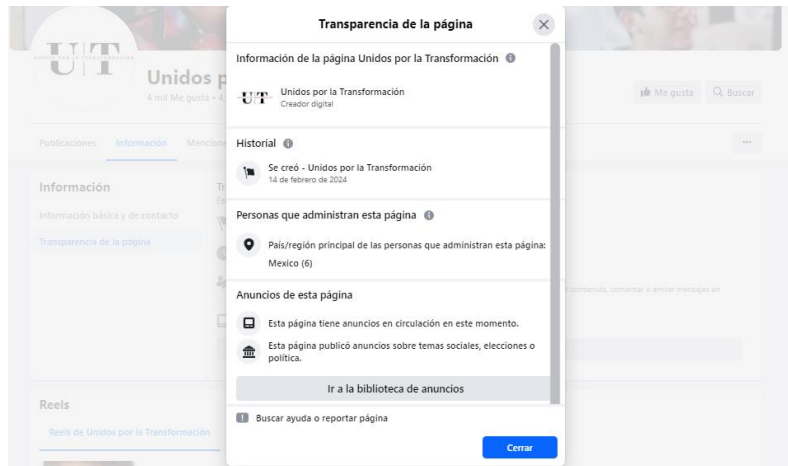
UT
Unidos p
4 mil Me gusta • 4

Me gusta
Buscar

Publicaciones
Información
Mencion

Información
Información básica y de contacto
Transparencia de la página

Reels
Reels de Unidos por la Transformación

Transparencia de la página

Información de la página Unidos por la Transformación

UT
Unidos por la Transformación
Creador digital

Historial

Se creó - Unidos por la Transformación
14 de febrero de 2024

Personas que administran esta página

País/región principal de las personas que administran esta página: Mexico (6)

Anuncios de esta página

Esta página tiene anuncios en circulación en este momento.

Esta página publicó anuncios sobre temas sociales, elecciones o política.

Ir a la biblioteca de anuncios

Buscar ayuda o reportar página

Cerrar

contenido, comentar o enviar mensajes en